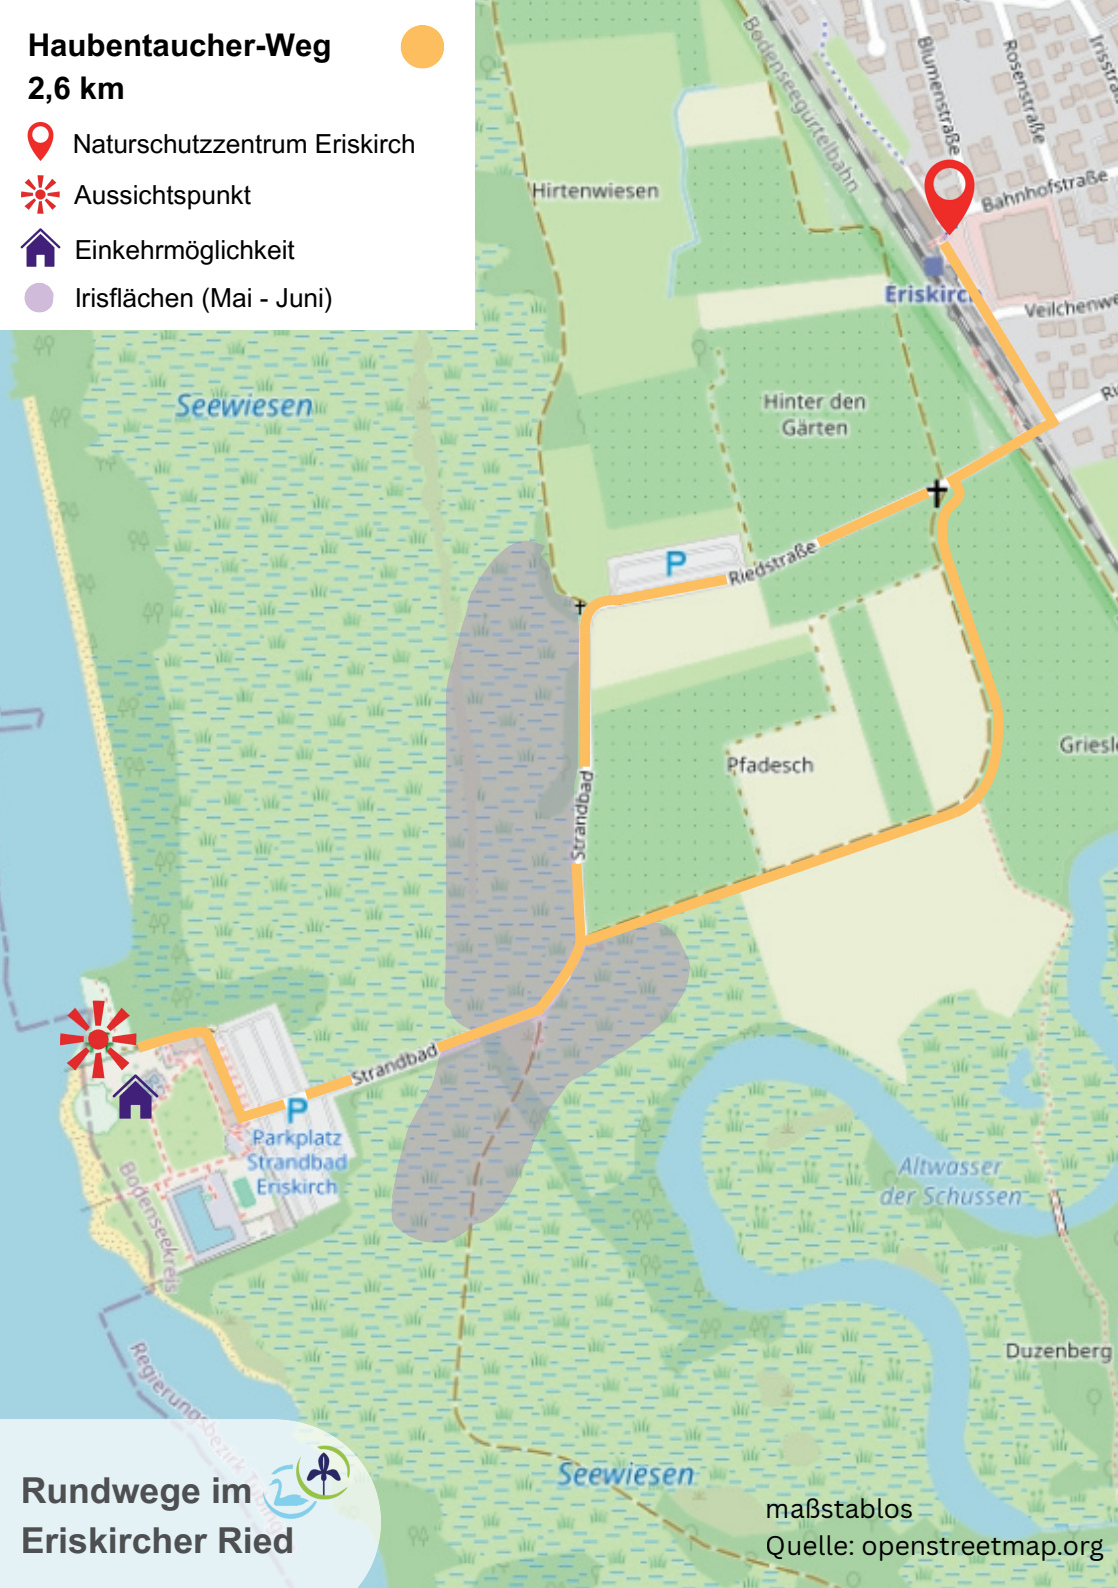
Haubentaucher-Weg
2,6 km
Naturschutzzentrum Eriskirch
Aussichtspunkt
Einkehrmöglichkeit
Irisflächen (Mai - Juni)

Bodenseegürtelbahn
Blumenstraße
Rosenstraße
Bahnhofstraße
Veilchenwe
Hirtenwiesen
Eriskirc
Seewiesen
Hinter den Gärten
Riedstraße
P
Pfadesch
Griesl
Strandbad
Strandbad
P
Parkplatz Strandbad Eriskirch
Bodenseekreis
Altwasser der Schussen
Duzenberg
Regierungsbezirk
Seewiesen

Rundwege im Eriskircher Ried

maßstablos
Quelle: openstreetmap.org